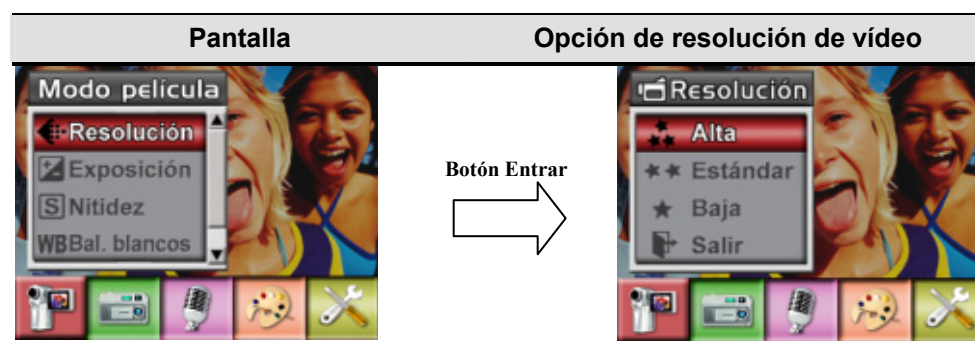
| Pantalla | | Opción de resolución de vídeo |
|---|---|---|
| Modo película<br>Resolución<br>Exposición<br>S Nitidez<br>WB Bal. blancos | Botón Entrar | Resolución<br>Alta<br>Estándar<br>Baja<br>Salir |